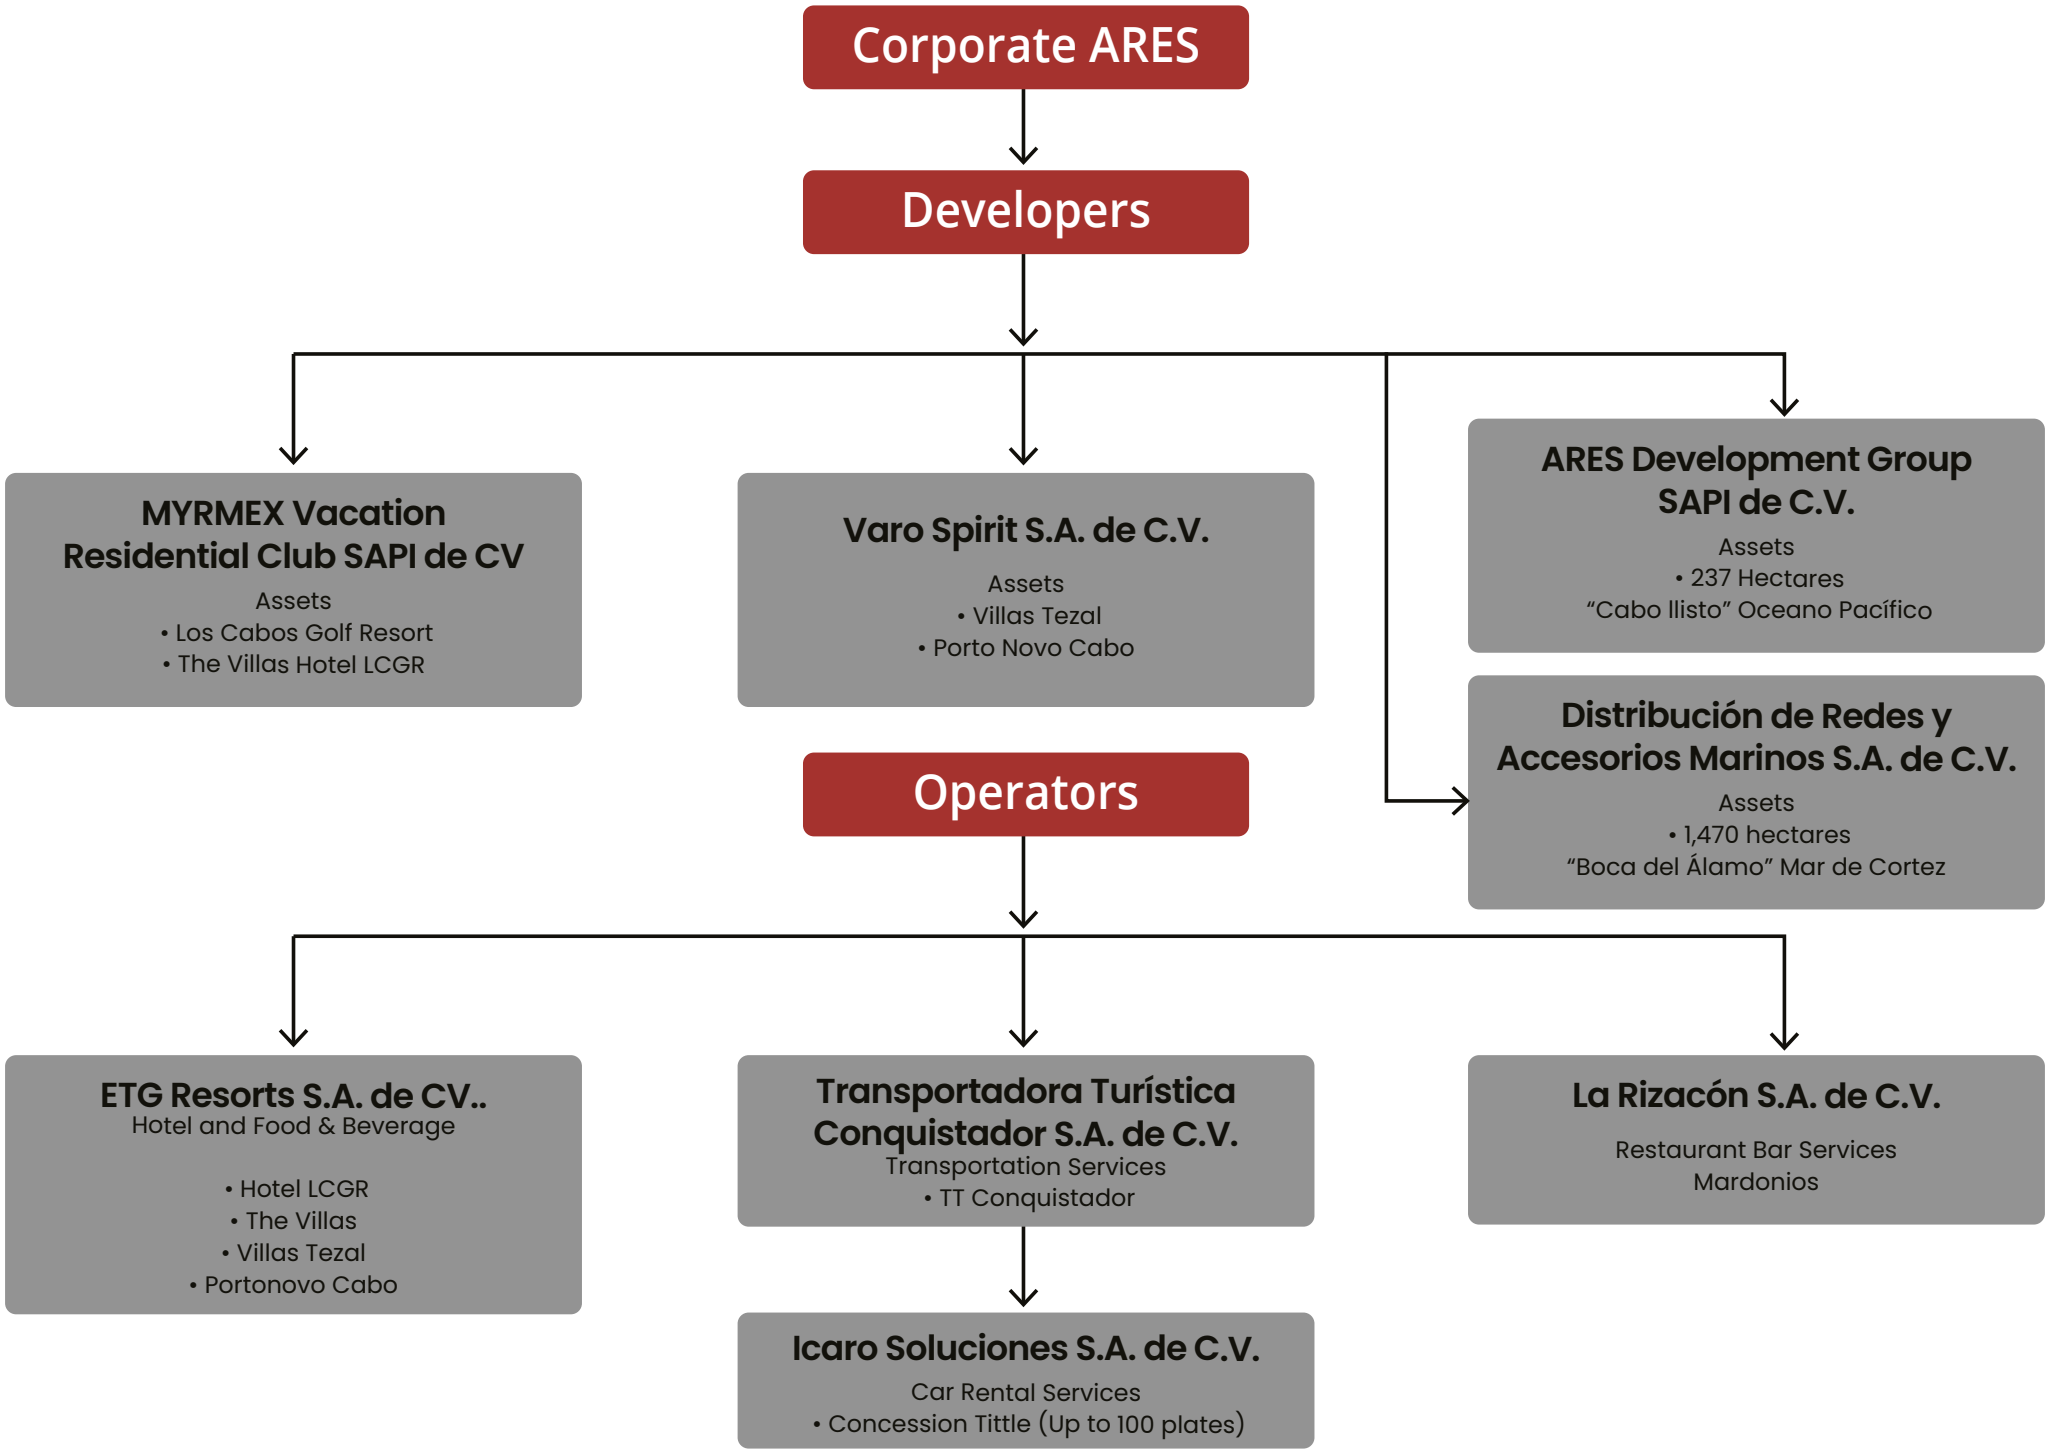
Corporate ARES

Developers

MYRMEX Vacation Residential Club SAPI de CV
Assets
• Los Cabos Golf Resort
• The Villas Hotel LCGR

Varo Spirit S.A. de C.V.
Assets
• Villas Tezal
• Porto Novo Cabo

ARES Development Group SAPI de C.V.
Assets
• 237 Hectares
"Cabo llisto" Oceano Pacífico

Distribución de Redes y Accesorios Marinos S.A. de C.V.
Assets
• 1,470 hectares
"Boca del Álamo" Mar de Cortez

Operators

ETG Resorts S.A. de CV..
Hotel and Food & Beverage
• Hotel LCGR
• The Villas
• Villas Tezal
• Portonovo Cabo

Transportadora Turística Conquistador S.A. de C.V.
Transportation Services
• TT Conquistador

La Rizacón S.A. de C.V.
Restaurant Bar Services
Mardonios

Icaro Soluciones S.A. de C.V.
Car Rental Services
• Concession Tittle (Up to 100 plates)